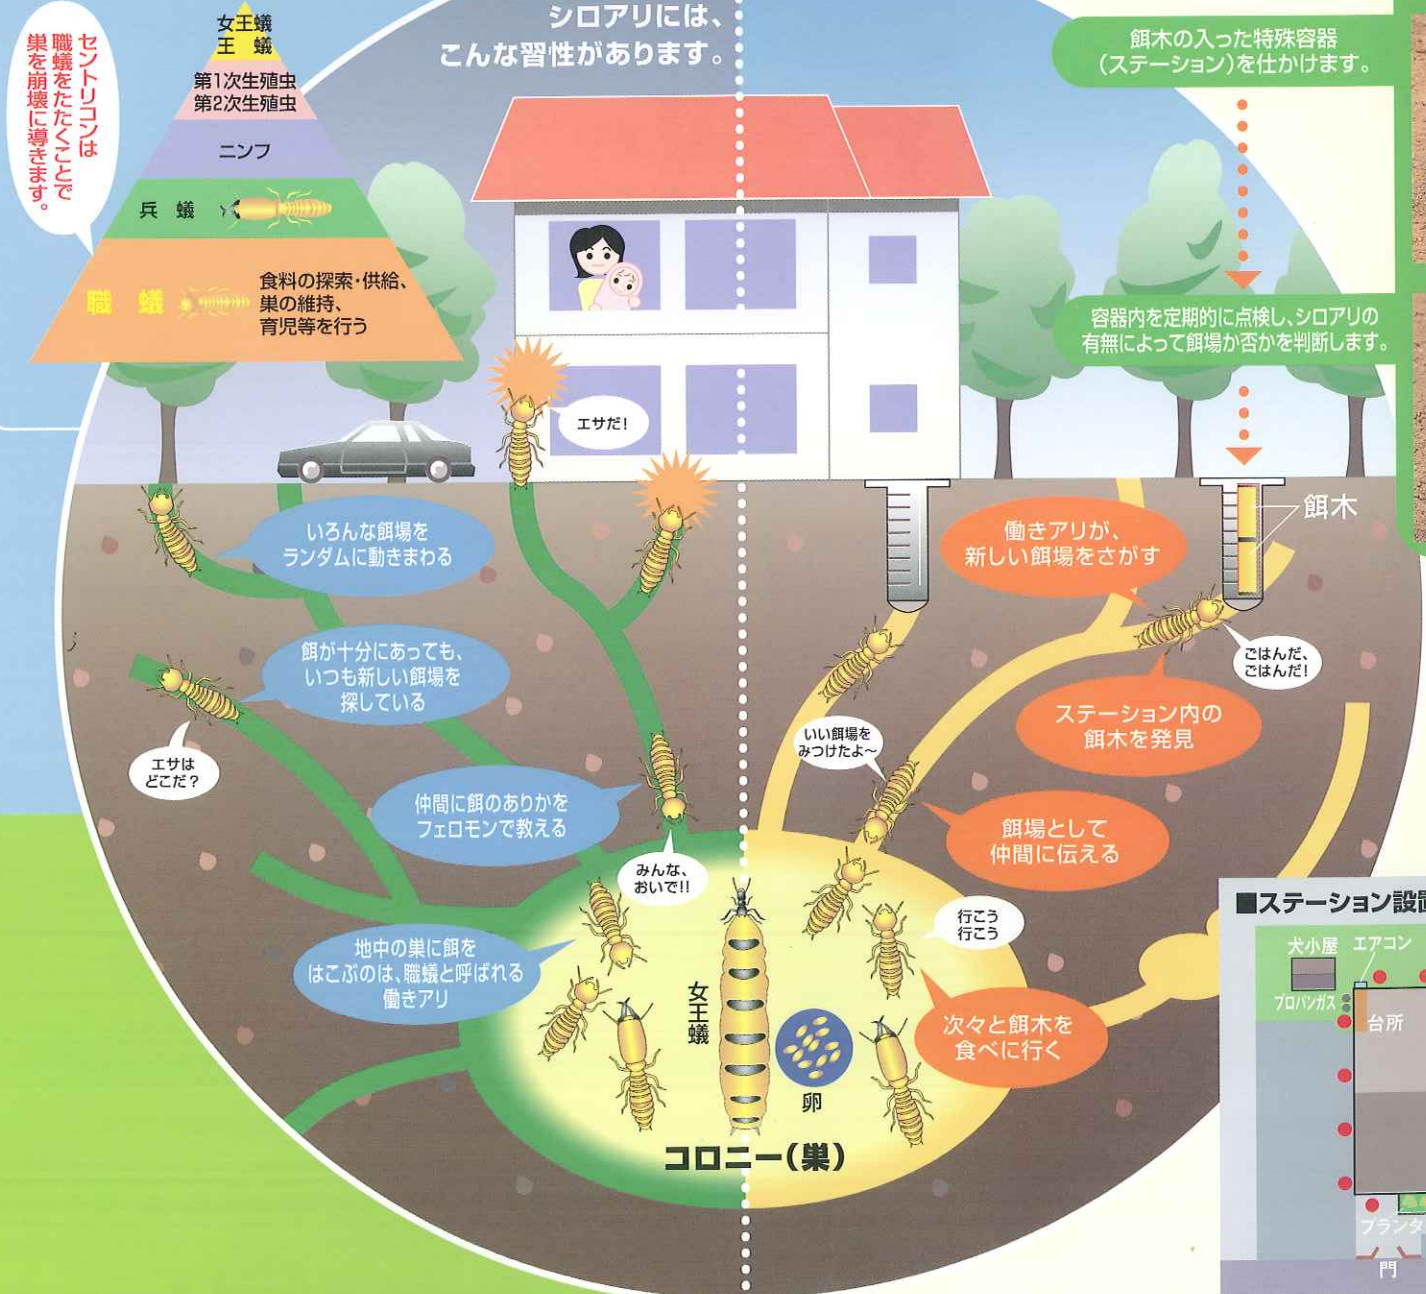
セントリコンは職蟻をたたくことで巣を崩壊に導きます。

女王蟻
王　蟻
第1次生殖虫
第2次生殖虫
ニンフ
兵　蟻
職　蟻
食料の探索・供給、巣の維持、育児等を行う

シロアリには、こんな習性があります。

餌木の入った特殊容器（ステーション）を仕かけます。

容器内を定期的に点検し、シロアリの有無によって餌場か否かを判断します。

エサだ！

餌木

いろんな餌場をランダムに動きまわる

働きアリが、新しい餌場をさがす

餌が十分にあっても、いつも新しい餌場を探している

ごはんだ、ごはんだ！

ステーション内の餌木を発見

エサはどこだ？

いい餌場をみつけたよ〜

仲間に餌のありかをフェロモンで教える

餌場として仲間に伝える

みんな、おいで!!

行こう行こう

地中の巣に餌をはこぶのは、職蟻と呼ばれる働きアリ

女王蟻

卵

次々と餌木を食べに行く

コロニー（巣）

■ステーション設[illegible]
犬小屋
エアコン
プロパンガス
台所
プランタ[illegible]
門